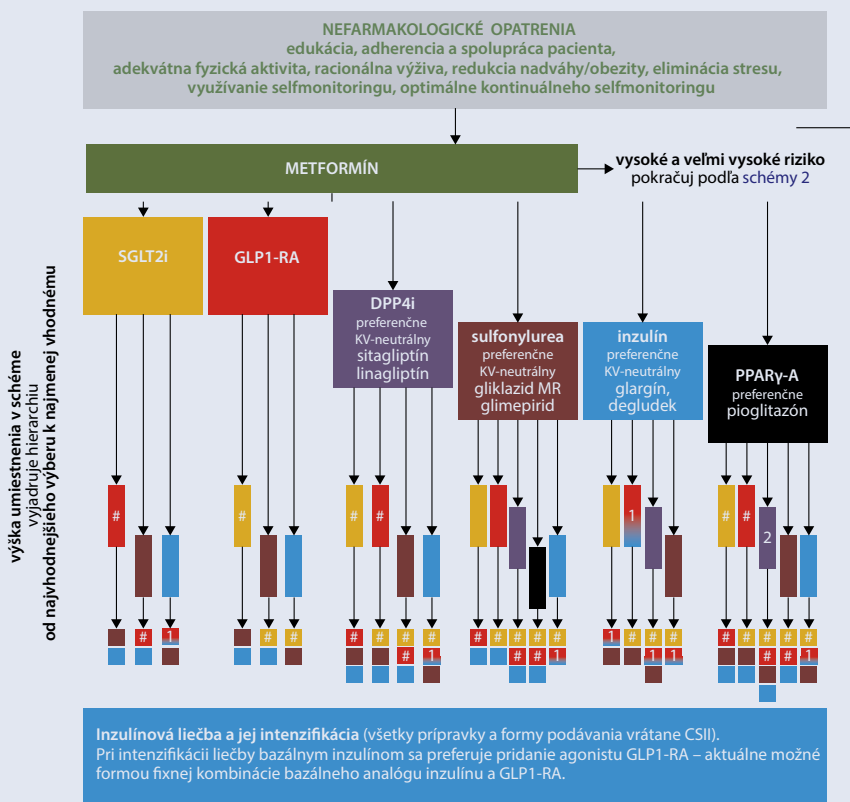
NEFARMAKOLOGICKÉ OPATRENIA
edukácia, adherencia a spolupráca pacienta,
adekvátna fyzická aktivita, racionálna výživa, redukcia nadváhy/obezity, eliminácia stresu,
využívanie selfmonitoringu, optimálne kontinuálneho selfmonitoringu

METFORMÍN

vysoké a veľmi vysoké riziko
pokračuj podľa schémy 2

výška umiestnenia v schéme
vyjadruje hierarchiu
od najvhodnejšieho výberu k najmenej vhodnému

SGLT2i

GLP1-RA

DPP4i
preferenčne
KV-neutrálny
sitagliptín
linagliptín

sulfonylurea
preferenčne
KV-neutrálny
gliklazid MR
glimepirid

inzulín
preferenčne
KV-neutrálny
glargín,
degludek

PPARγ-A
preferenčne
pioglitazón

#
#
#
#
#
1
#
2

# 1
# #
# # # 1
# # # # 1
1 # #
# # # 1
1 1

Inzulínová liečba a jej intenzifikácia (všetky prípravky a formy podávania vrátane CSII).
Pri intenzifikácii liečby bazálnym inzulínom sa preferuje pridanie agonistu GLP1-RA – aktuálne možné formou fixnej kombinácie bazálneho analógu inzulínu a GLP1-RA.